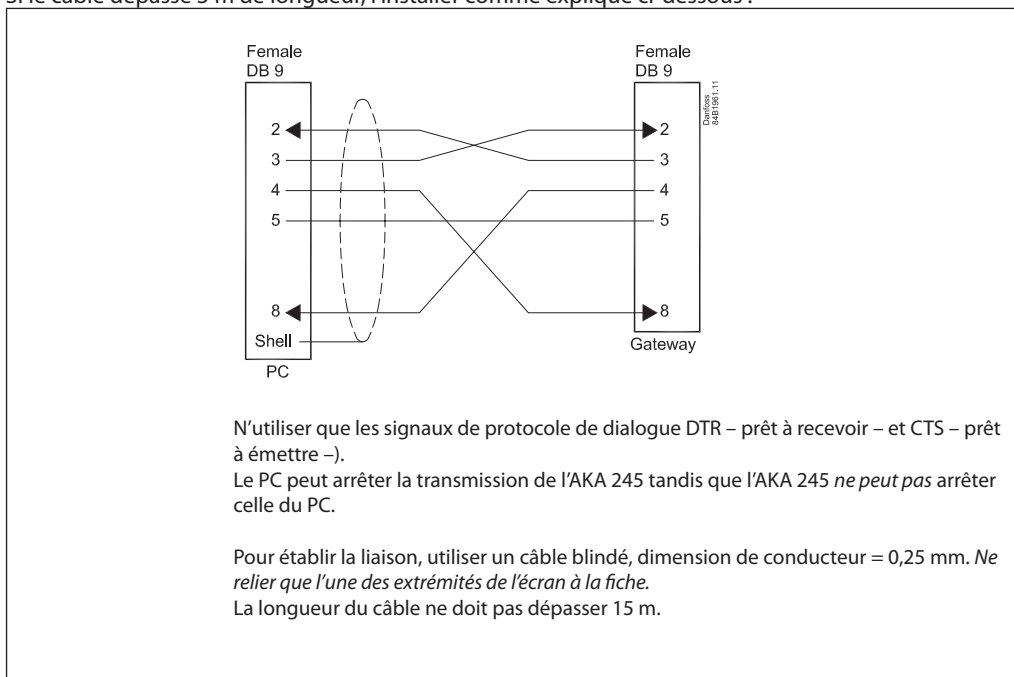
Si le câble dépasse 5 m de longueur, l'installer comme expliqué ci-dessous :

Female
DB 9

Female
DB 9

Danfoss
84B1961.11

2
3
4
5
8
Shell

2
3
4
5
8

PC

Gateway

N'utiliser que les signaux de protocole de dialogue DTR – prêt à recevoir – et CTS – prêt à émettre –).
Le PC peut arrêter la transmission de l'AKA 245 tandis que l'AKA 245 *ne peut pas* arrêter celle du PC.

Pour établir la liaison, utiliser un câble blindé, dimension de conducteur = 0,25 mm. *Ne relier que l'une des extrémités de l'écran à la fiche.*
La longueur du câble ne doit pas dépasser 15 m.